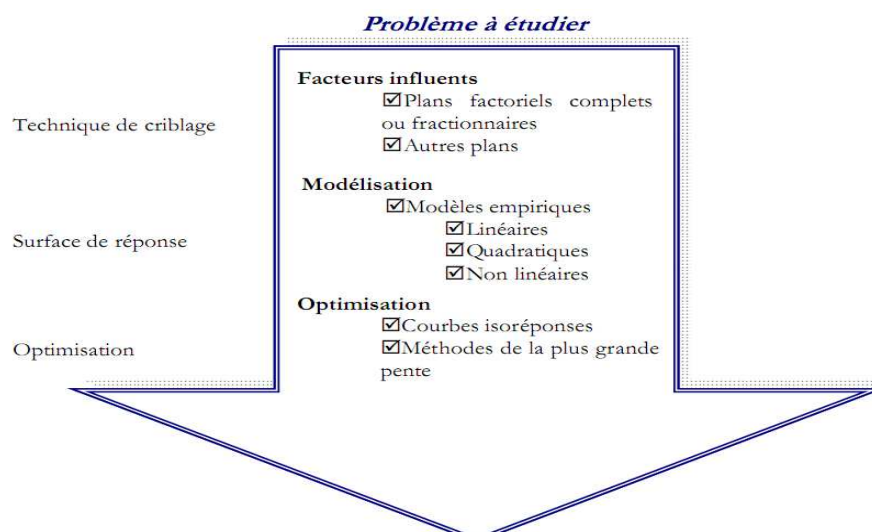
Problème à étudier

Technique de criblage

Facteurs influents
☑Plans factoriels complets ou fractionnaires
☑Autres plans

Surface de réponse

Modélisation
☑Modèles empiriques
☑Linéaires
☑Quadratiques
☑Non linéaires

Optimisation

Optimisation
☑Courbes isoréponses
☑Méthodes de la plus grande pente